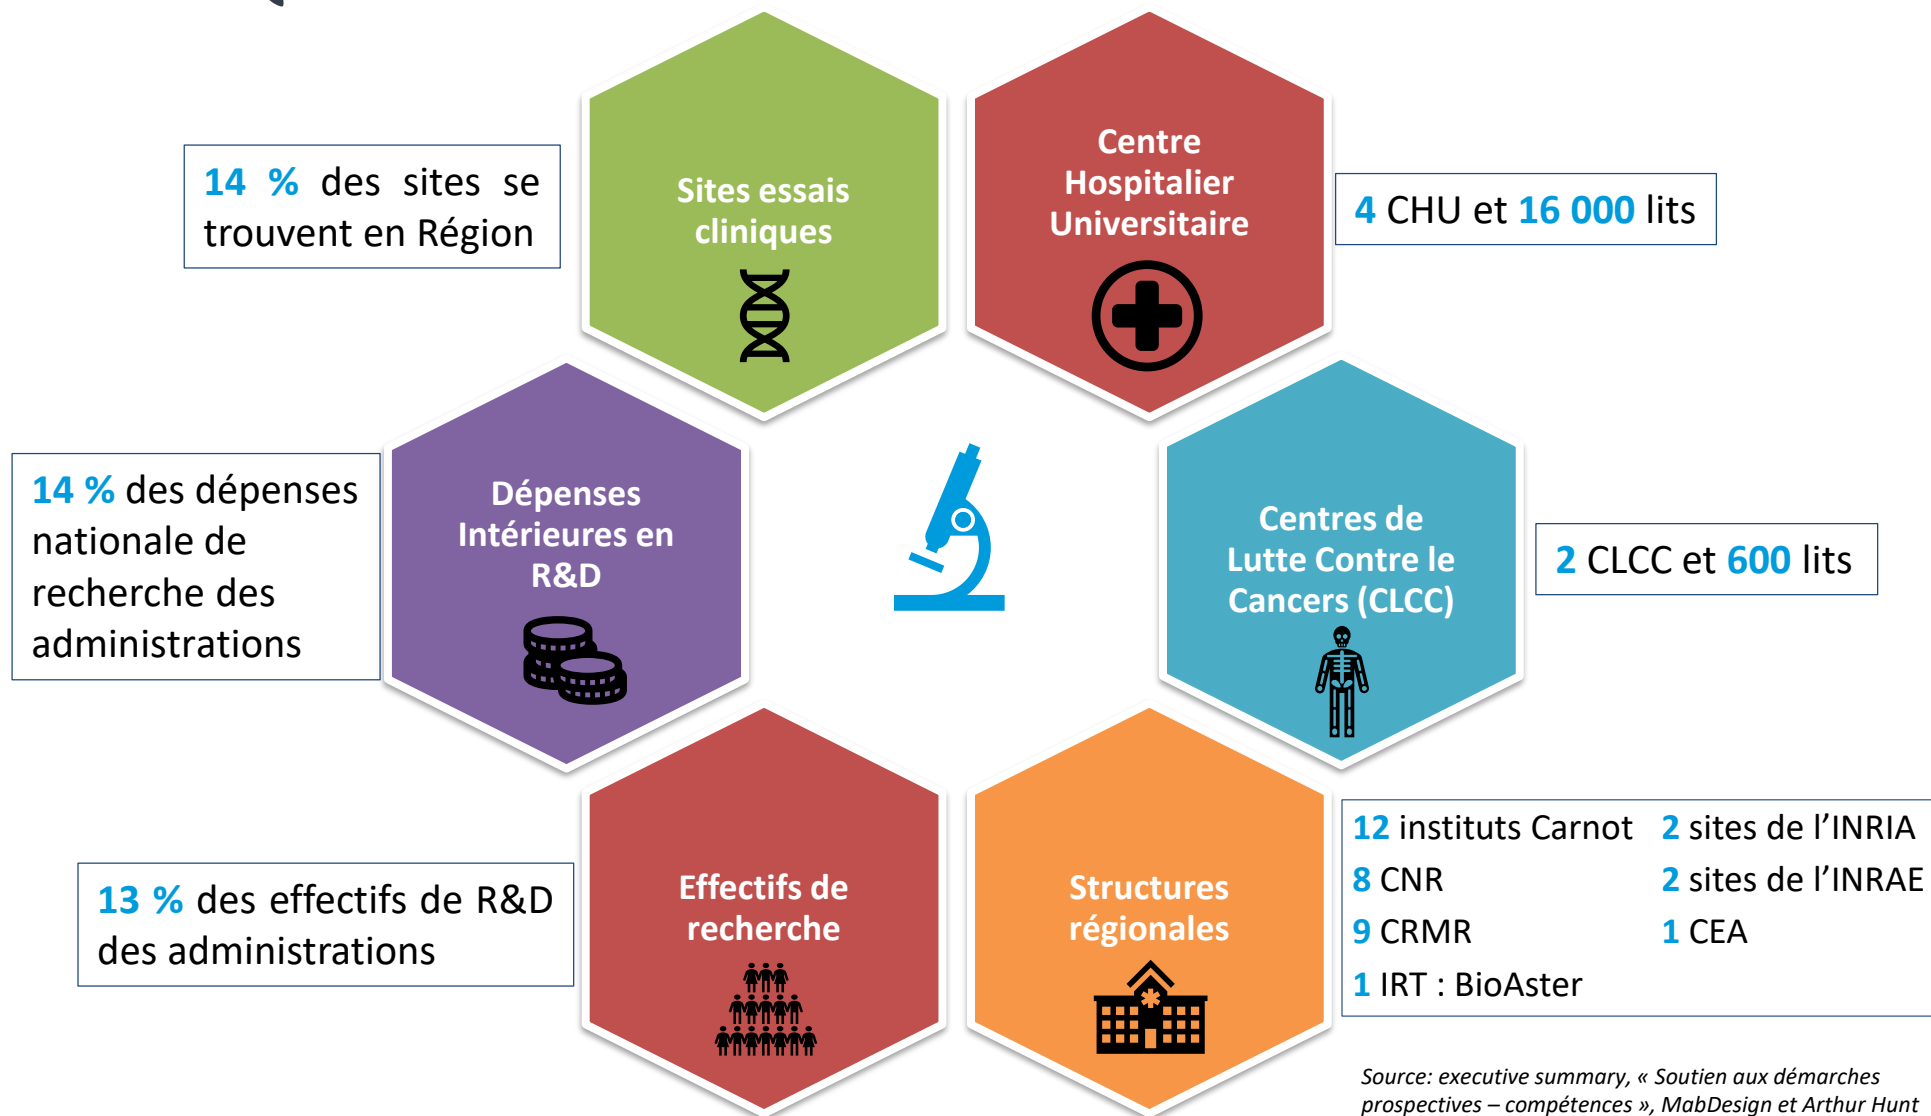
14 % des sites se trouvent en Région

Sites essais cliniques

Centre Hospitalier Universitaire

4 CHU et 16 000 lits

14 % des dépenses nationale de recherche des administrations

Dépenses Intérieures en R&D

Centres de Lutte Contre le Cancers (CLCC)

2 CLCC et 600 lits

13 % des effectifs de R&D des administrations

Effectifs de recherche

Structures régionales

12 instituts Carnot
8 CNR
9 CRMR
1 IRT : BioAster

2 sites de l'INRIA
2 sites de l'INRAE
1 CEA

Source: executive summary, « Soutien aux démarches prospectives – compétences », MabDesign et Arthur Hunt